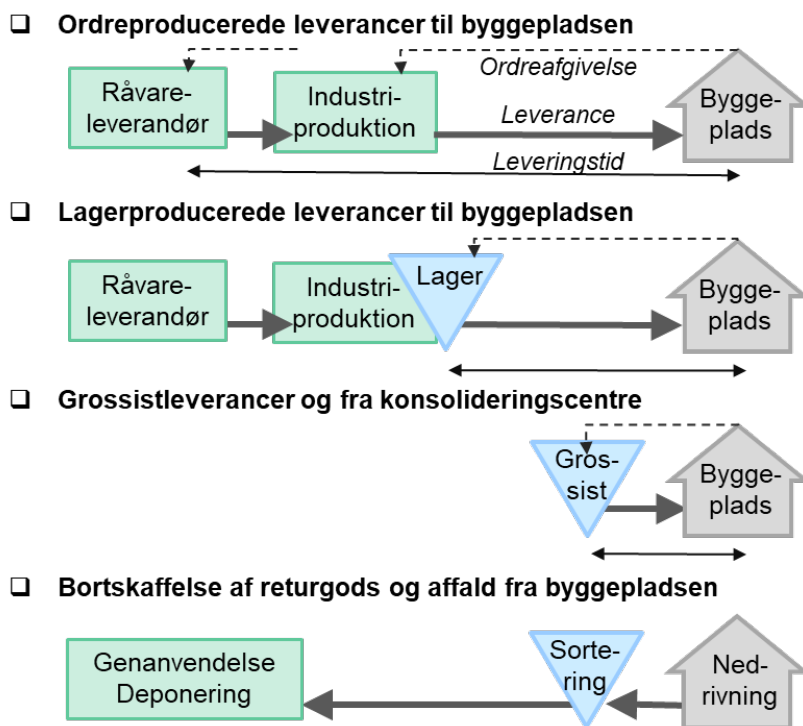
❑ Ordreproducerede leverancer til byggepladsen

Ordreafgivelse

Råvare-leverandør

Industri-produktion

Leverance

Bygge-plads

Leveringstid

❑ Lagerproducerede leverancer til byggepladsen

Råvare-leverandør

Industri-produktion

Lager

Bygge-plads

❑ Grossistleverancer og fra konsolideringscentre

Gros-sist

Bygge-plads

❑ Bortskaffelse af returgods og affald fra byggepladsen

Genanvendelse
Deponering

Sorte-ring

Ned-rivning